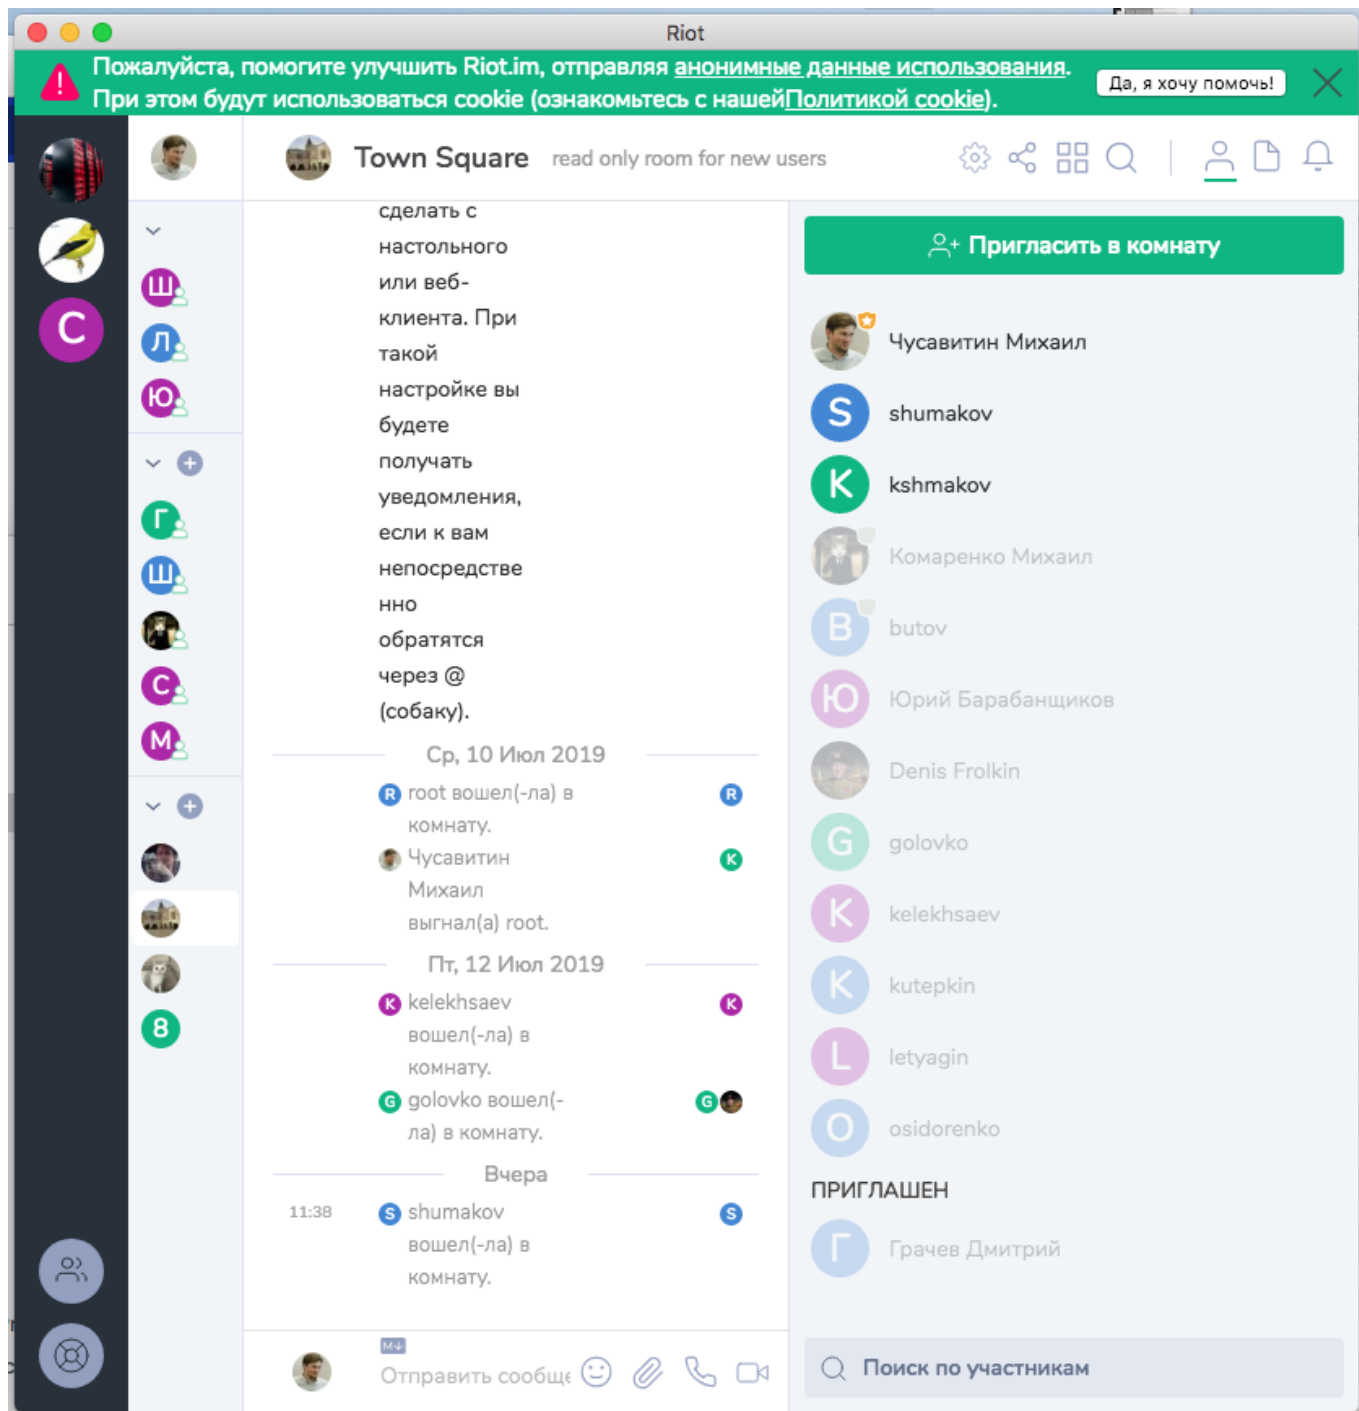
Riot

Пожалуйста, помогите улучшить Riot.im, отправляя анонимные данные использования. При этом будут использоваться cookie (ознакомьтесь с нашейПолитикой cookie).

Да, я хочу помочь!

C

Ш
Л
Ю

Г
Ш
С
М

8

Town Square read only room for new users

сделать с настольного или веб-клиента. При такой настройке вы будете получать уведомления, если к вам непосредственно обратятся через @ (собаку).

Ср, 10 Июл 2019

R root вошел(-ла) в комнату.

Чусавитин Михаил выгнал(а) root.

Пт, 12 Июл 2019

K kelekhsaev вошел(-ла) в комнату.

G golovko вошел(-ла) в комнату.

Вчера

11:38 S shumakov вошел(-ла) в комнату.

Отправить сообще

Пригласить в комнату

Чусавитин Михаил
S shumakov
K kshmakov
Комаренко Михаил
B butov
Ю Юрий Барабанщиков
Denis Frolkin
G golovko
K kelekhsaev
K kutepkin
L letyagin
O osidorenko

ПРИГЛАШЕН

Г Грачев Дмитрий

Поиск по участникам